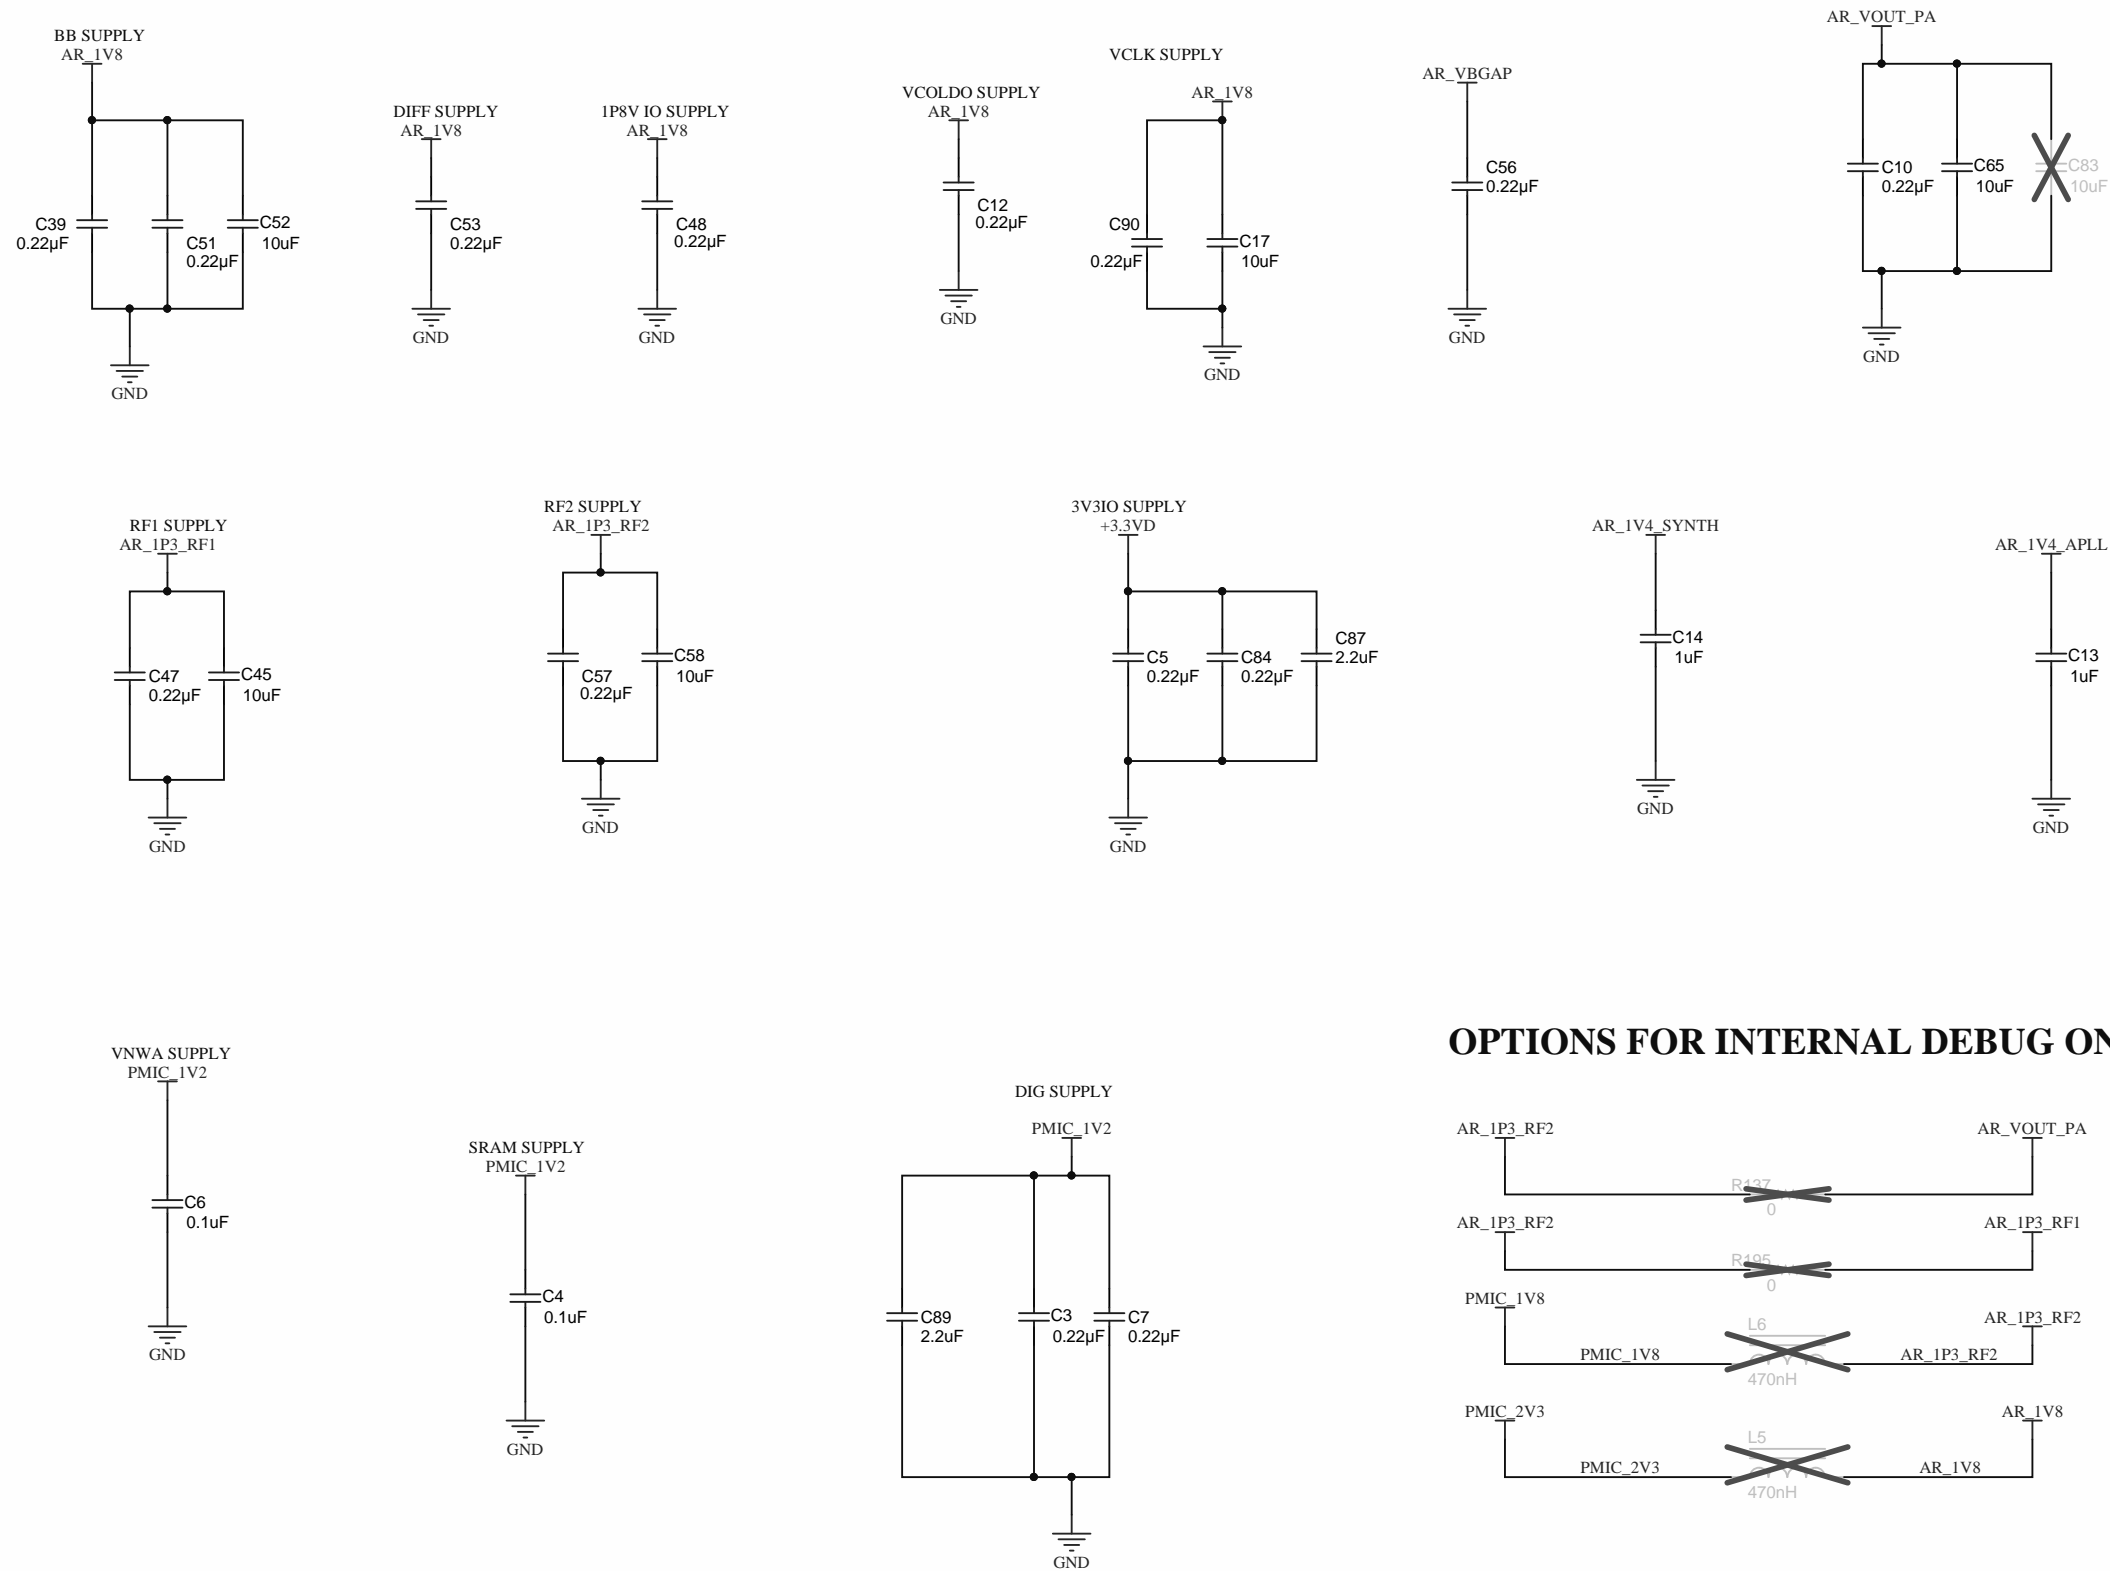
BB SUPPLY
AR_1V8
C39
0.22µF
C51
0.22µF
C52
10uF
GND

DIFF SUPPLY
AR_1V8
C53
0.22µF
GND

1P8V IO SUPPLY
AR_1V8
C48
0.22µF
GND

VCOLDO SUPPLY
AR_1V8
C12
0.22µF
GND

VCLK SUPPLY
AR_1V8
C90
0.22µF
C17
10uF
GND

AR_VBGAP
C56
0.22µF
GND

AR_VOUT_PA
C10
0.22µF
C65
10uF
C83
10uF
GND

RF1 SUPPLY
AR_1P3_RF1
C47
0.22µF
C45
10uF
GND

RF2 SUPPLY
AR_1P3_RF2
C57
0.22µF
C58
10uF
GND

3V3IO SUPPLY
+3.3VD
C5
0.22µF
C84
0.22µF
C87
2.2uF
GND

AR_1V4_SYNTH
C14
1uF
GND

AR_1V4_APLL
C13
1uF
GND

VNWA SUPPLY
PMIC_1V2
C6
0.1uF
GND

SRAM SUPPLY
PMIC_1V2
C4
0.1uF
GND

DIG SUPPLY
PMIC_1V2
C89
2.2uF
C3
0.22µF
C7
0.22µF
GND

OPTIONS FOR INTERNAL DEBUG ON

AR_1P3_RF2
AR_VOUT_PA
R137
0
AR_1P3_RF2
AR_1P3_RF1
R195
0
PMIC_1V8
AR_1P3_RF2
PMIC_1V8
L6
470nH
AR_1P3_RF2
PMIC_2V3
AR_1V8
PMIC_2V3
L5
470nH
AR_1V8